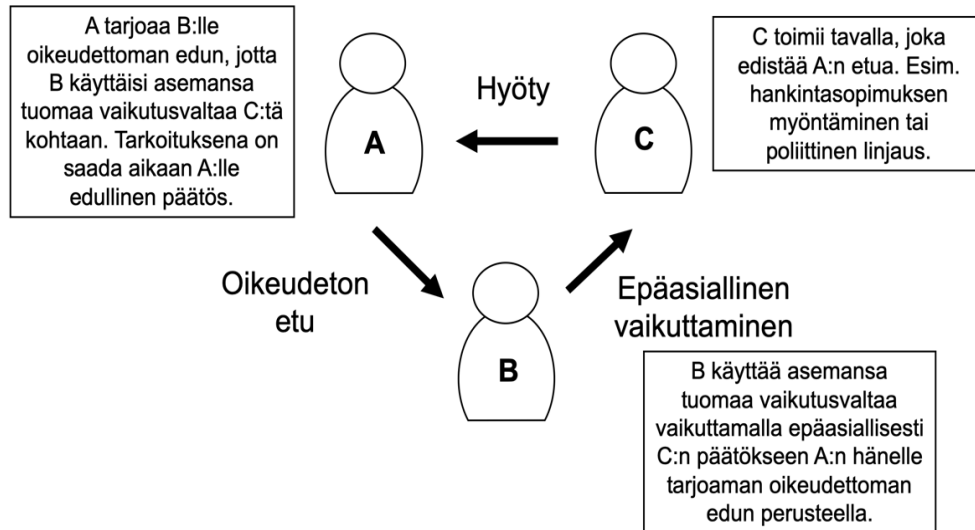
A tarjoaa B:lle oikeudettoman edun, jotta B käyttäisi asemansa tuomaa vaikutusvaltaa C:tä kohtaan. Tarkoituksena on saada aikaan A:lle edullinen päätös.

A

Hyöty

C

C toimii tavalla, joka edistää A:n etua. Esim. hankintasopimuksen myöntäminen tai poliittinen linjaus.

Oikeudeton etu

B

Epäasiallinen vaikuttaminen

B käyttää asemansa tuomaa vaikutusvaltaa vaikuttamalla epäasiallisesti C:n päätökseen A:n hänelle tarjoaman oikeudettoman edun perusteella.